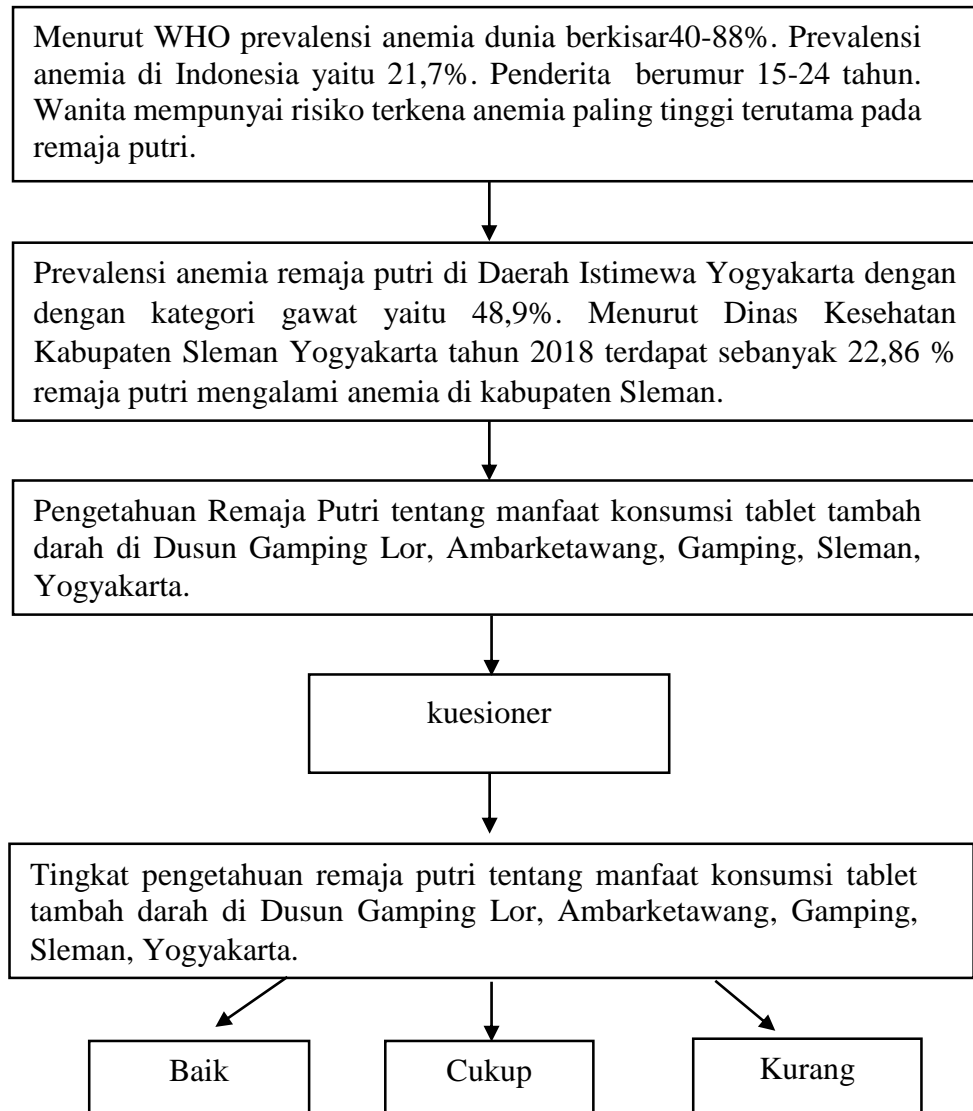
Menurut WHO prevalensi anemia dunia berkisar40-88%. Prevalensi anemia di Indonesia yaitu 21,7%. Penderita berumur 15-24 tahun. Wanita mempunyai risiko terkena anemia paling tinggi terutama pada remaja putri.

Prevalensi anemia remaja putri di Daerah Istimewa Yogyakarta dengan dengan kategori gawat yaitu 48,9%. Menurut Dinas Kesehatan Kabupaten Sleman Yogyakarta tahun 2018 terdapat sebanyak 22,86 % remaja putri mengalami anemia di kabupaten Sleman.

Pengetahuan Remaja Putri tentang manfaat konsumsi tablet tambah darah di Dusun Gamping Lor, Ambarketawang, Gamping, Sleman, Yogyakarta.

kuesioner

Tingkat pengetahuan remaja putri tentang manfaat konsumsi tablet tambah darah di Dusun Gamping Lor, Ambarketawang, Gamping, Sleman, Yogyakarta.

Baik

Cukup

Kurang